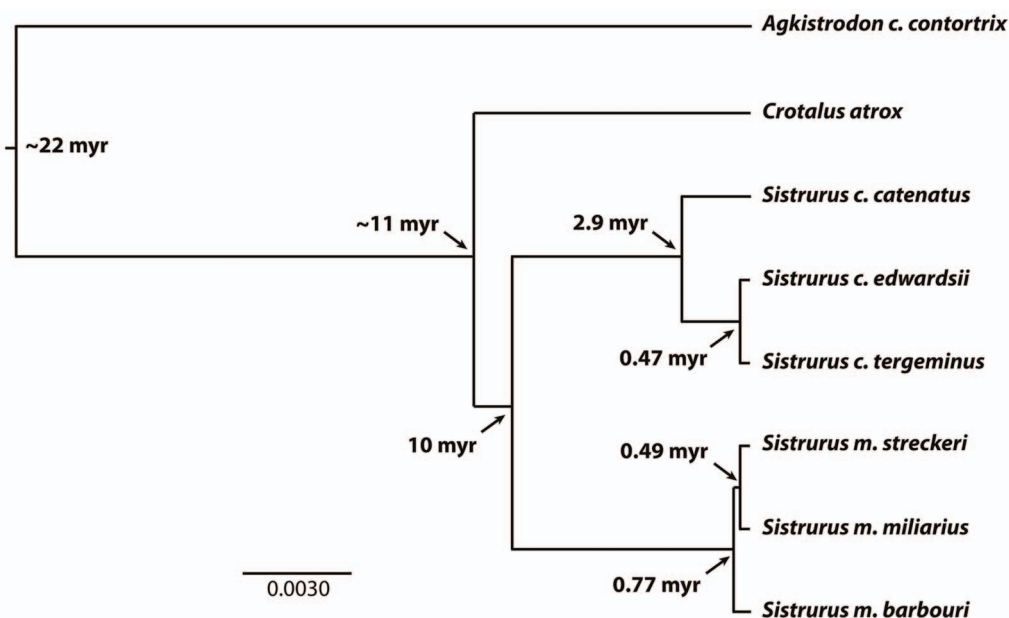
Agkistrodon c. contortrix

~22 myr

Crotalus atrox

~11 myr

Sistrurus c. catenatus

2.9 myr

Sistrurus c. edwardsii

0.47 myr

Sistrurus c. tergeminus

10 myr

0.49 myr

Sistrurus m. streckeri

Sistrurus m. miliarius

0.77 myr

Sistrurus m. barbouri

0.0030